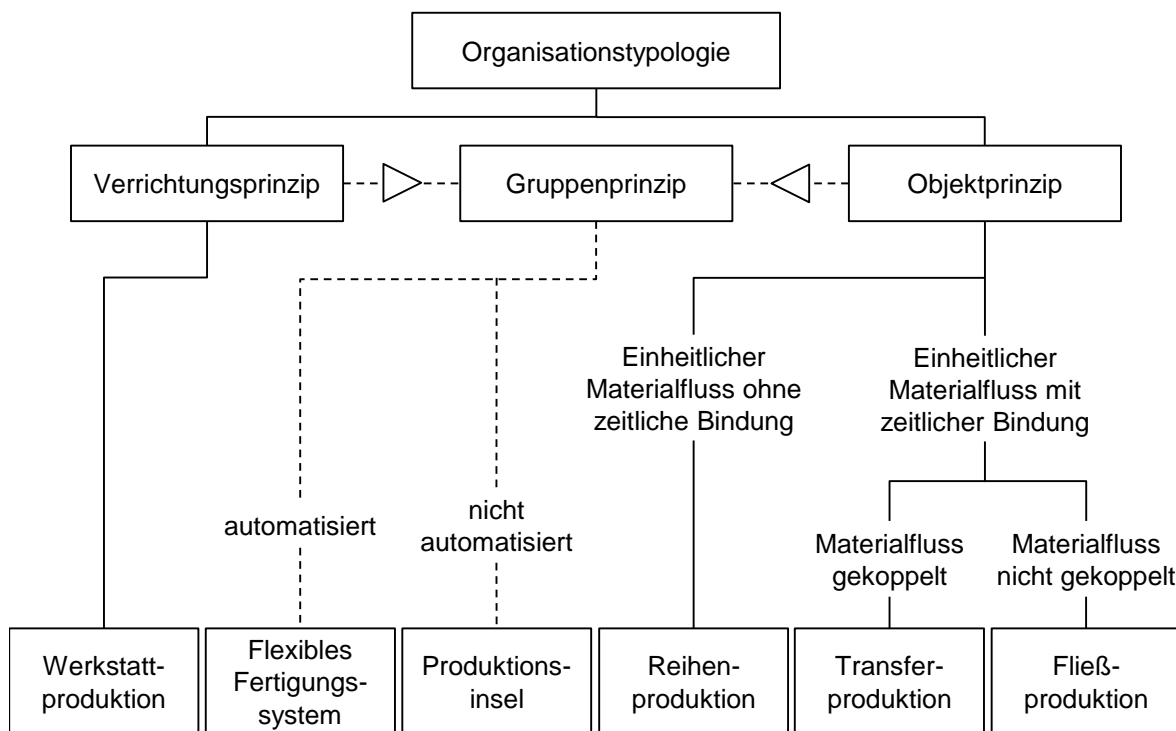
Organisationstypologie

Verrichtungsprinzip

Gruppenprinzip

Objektprinzip

Einheitlicher Materialfluss ohne zeitliche Bindung

Einheitlicher Materialfluss mit zeitlicher Bindung

automatisiert

nicht automatisiert

Materialfluss gekoppelt

Materialfluss nicht gekoppelt

Werkstattproduktion

Flexibles Fertigungssystem

Produktionsinsel

Reihenproduktion

Transferproduktion

Fließproduktion